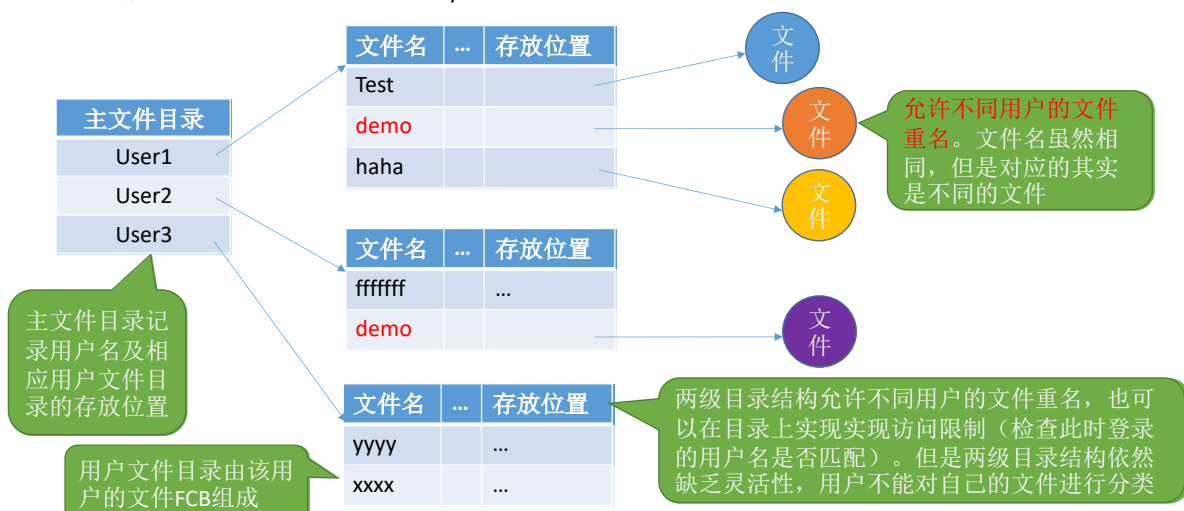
| 主文件目录 |
|---|
| User1 |
| User2 |
| User3 |

主文件目录记录用户名及相应用户文件目录的存放位置

用户文件目录由该用户的文件FCB组成

| 文件名 | … | 存放位置 |
|---|---|---|
| Test | | |
| demo | | |
| haha | | |

| 文件名 | … | 存放位置 |
|---|---|---|
| fffffff | | … |
| demo | | |

| 文件名 | … | 存放位置 |
|---|---|---|
| yyyy | | … |
| xxxx | | … |

文件

文件

文件

文件

允许不同用户的文件重名。文件名虽然相同，但是对应的其实是不同的文件

两级目录结构允许不同用户的文件重名，也可以在目录上实现实现访问限制（检查此时登录的用户名是否匹配）。但是两级目录结构依然缺乏灵活性，用户不能对自己的文件进行分类